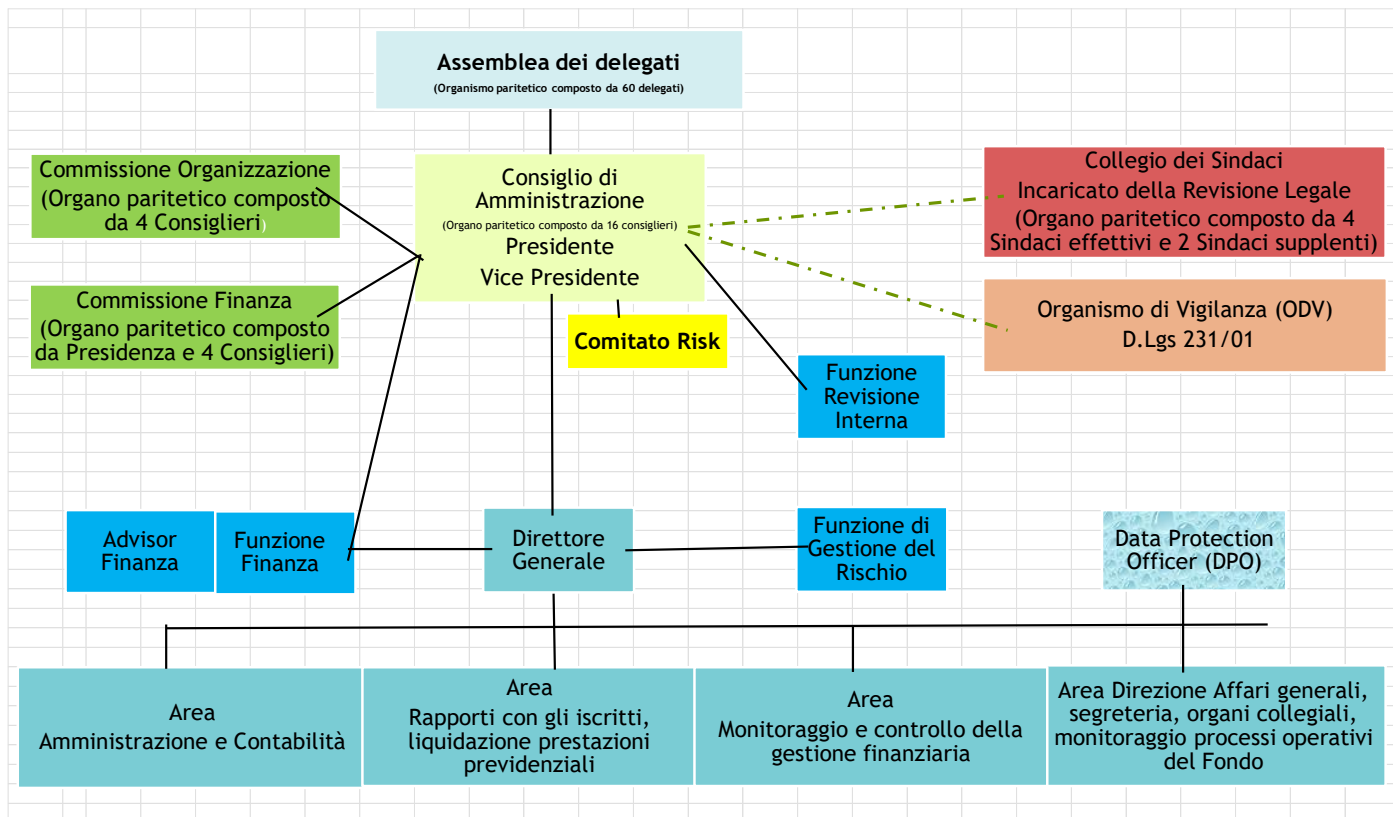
Assemblea dei delegati
(Organismo paritetico composto da 60 delegati)

Commissione Organizzazione
(Organo paritetico composto da 4 Consiglieri)

Consiglio di Amministrazione
(Organo paritetico composto da 16 consiglieri)
Presidente
Vice Presidente

Collegio dei Sindaci
Incaricato della Revisione Legale
(Organo paritetico composto da 4 Sindaci effettivi e 2 Sindaci supplenti)

Commissione Finanza
(Organo paritetico composto da Presidenza e 4 Consiglieri)

Comitato Risk

Organismo di Vigilanza (ODV)
D.Lgs 231/01

Funzione Revisione Interna

Advisor Finanza

Funzione Finanza

Direttore Generale

Funzione di Gestione del Rischio

Data Protection Officer (DPO)

Area
Amministrazione e Contabilità

Area
Rapporti con gli iscritti, liquidazione prestazioni previdenziali

Area
Monitoraggio e controllo della gestione finanziaria

Area Direzione Affari generali, segreteria, organi collegiali, monitoraggio processi operativi del Fondo